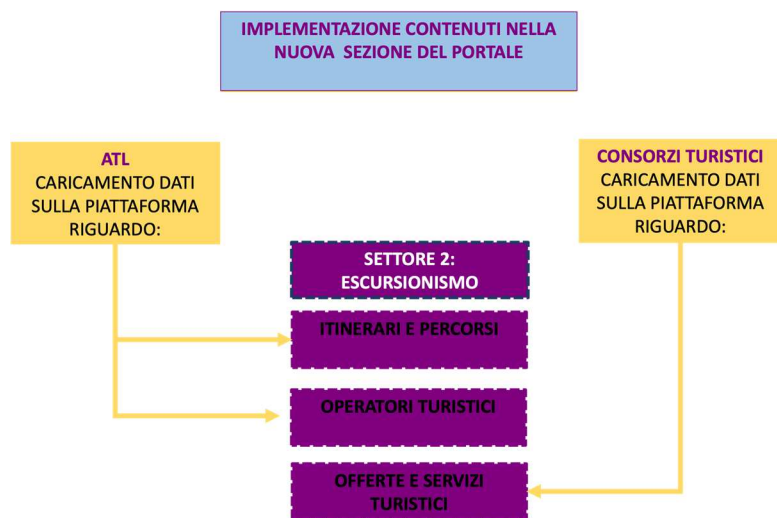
IMPLEMENTAZIONE CONTENUTI NELLA NUOVA SEZIONE DEL PORTALE

ATL
CARICAMENTO DATI SULLA PIATTAFORMA RIGUARDO:

CONSORZI TURISTICI
CARICAMENTO DATI SULLA PIATTAFORMA RIGUARDO:

SETTORE 2: ESCURSIONISMO

ITINERARI E PERCORSI

OPERATORI TURISTICI

OFFERTE E SERVIZI TURISTICI